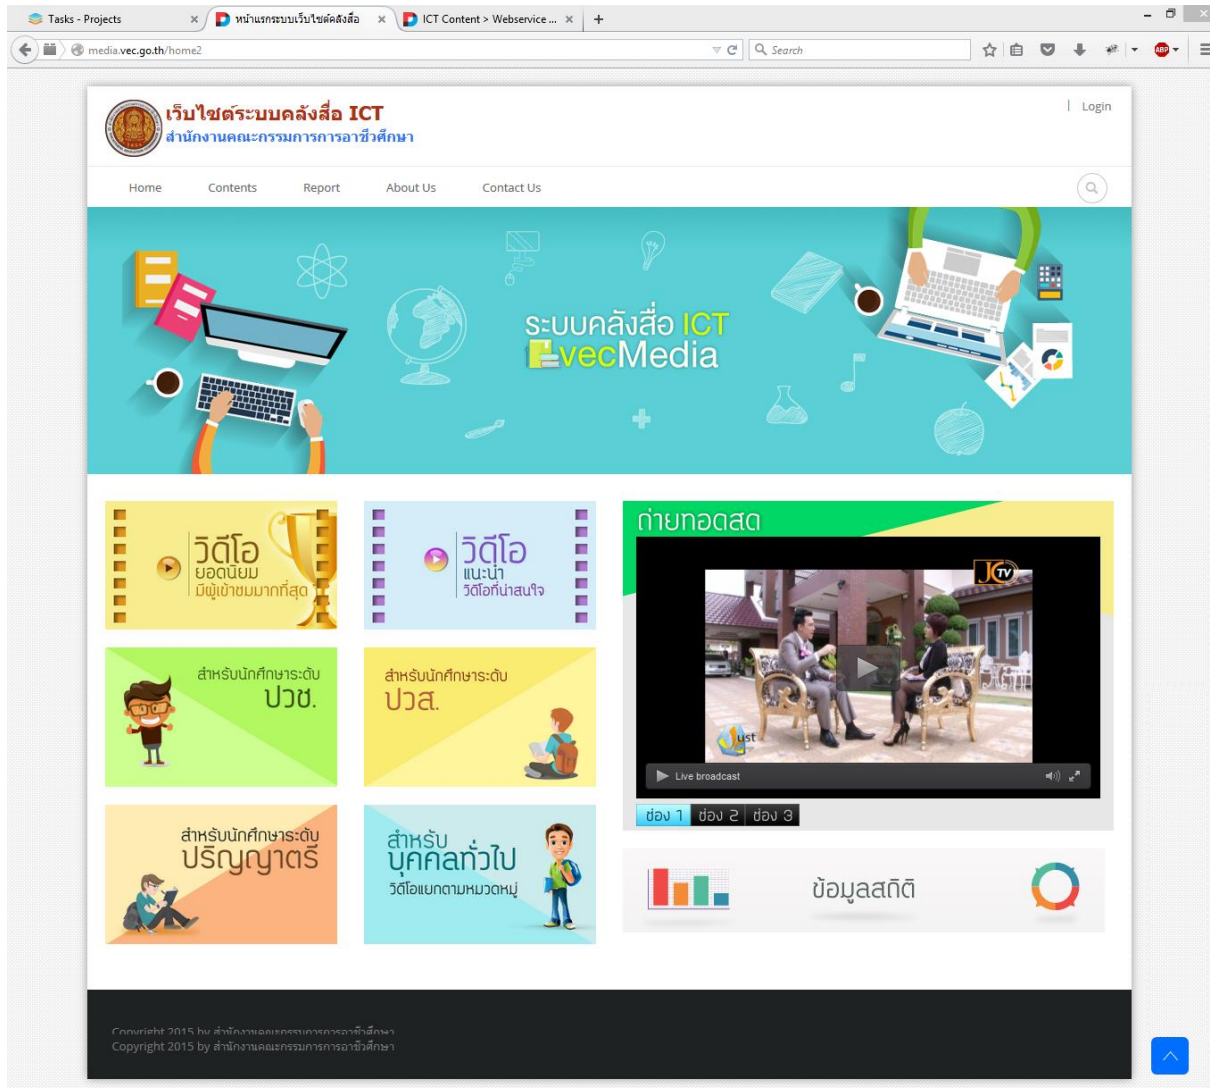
Tasks - Projects
หน้าแรกระบบเว็บไซต์คลังสื่อ
ICT Content > Webservice ...
media.vec.go.th/home2
Search

เว็บไซต์ระบบคลังสื่อ ICT
สำนักงานคณะกรรมการการอาชีวศึกษา

Login

Home Contents Report About Us Contact Us

ระบบคลังสื่อ ICT
vecMedia

วิดีโอ ยอดนิยม มีผู้เข้าชมมากที่สุด

วิดีโอ แนะนำ วิดีโอที่น่าสนใจ

ถ่ายทอดสด

JKN TV

Live broadcast

ช่อง 1 ช่อง 2 ช่อง 3

สำหรับนักศึกษาระดับ ปวช.

สำหรับนักศึกษาระดับ ปวส.

สำหรับนักศึกษาระดับ ปริญญาตรี

สำหรับ บุคคลทั่วไป วิดีโอแยกตามหมวดหมู่

ข้อมูลสถิติ

Copyright 2015 by สำนักงานคณะกรรมการการอาชีวศึกษา
Copyright 2015 by สำนักงานคณะกรรมการการอาชีวศึกษา